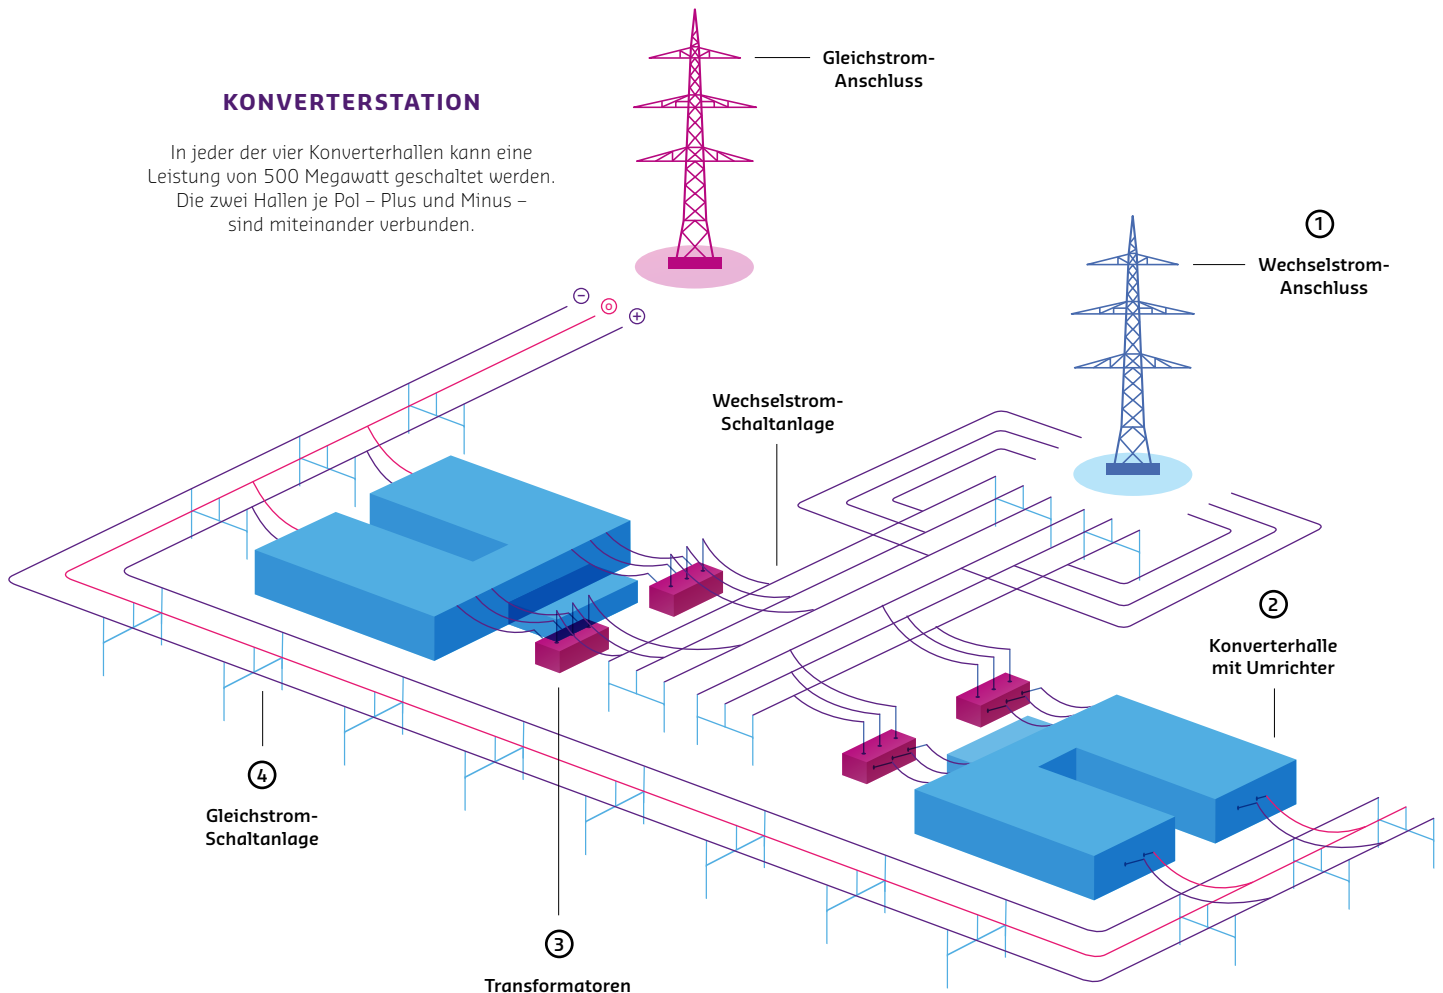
KONVERTERSTATION

In jeder der vier Konverterhallen kann eine Leistung von 500 Megawatt geschaltet werden. Die zwei Hallen je Pol – Plus und Minus – sind miteinander verbunden.

Gleichstrom-Anschluss

① Wechselstrom-Anschluss

− ○ +

Wechselstrom-Schaltanlage

② Konverterhalle mit Umrichter

④ Gleichstrom-Schaltanlage

③ Transformatoren